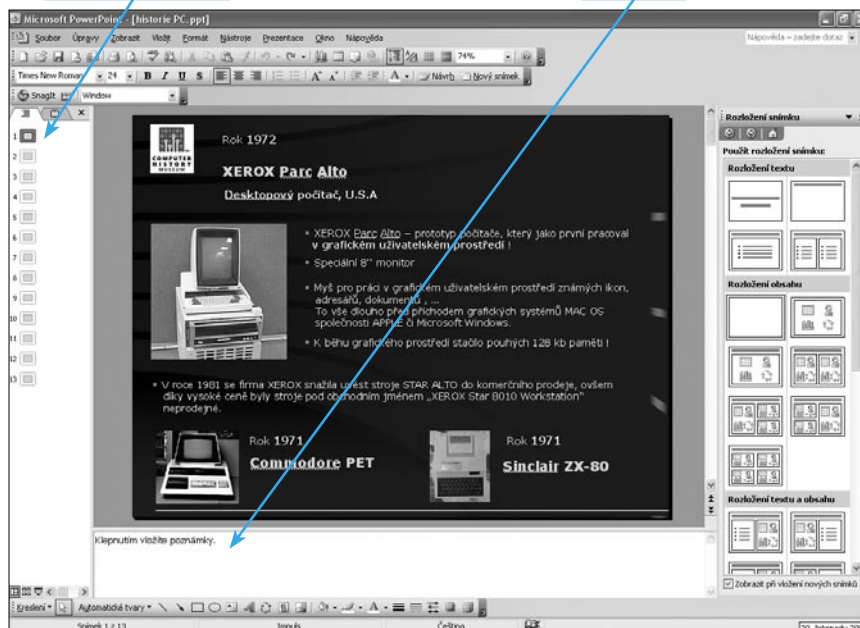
Microsoft PowerPoint - [historie PC.ppt]

Soubor Úpravy Zobrazit Vložit Formát Nástroje Prezentace Okno Nápověda

Nápověda – zadejte dotaz

74%

Times New Roman 24 B I U S

Návrh Nový snímek

SnagIt Window

1 2 3 4 5 6 7 8 9 10 11 12 13

COMPUTER HISTORY MUSEUM

Rok 1972

XEROX Parc Alto

Desktopový počítač, U.S.A

• XEROX Parc Alto – prototyp počítače, který jako první pracoval v grafickém uživatelském prostředí !

• Speciální 8" monitor

• Myš pro práci v grafickém uživatelském prostředí známých ikon, adresářů, dokumentů , ...
To vše dlouho před příchodem grafických systémů MAC OS společnosti APPLE či Microsoft Windows.

• K běhu grafického prostředí stačilo pouhých 128 kb paměti !

• V roce 1981 se firma XEROX snažila uvést stroje STAR ALTO do komerčního prodeje, ovšem díky vysoké ceně byly stroje pod obchodním jménem „XEROX Star 8010 Workstation" neprodejné.

Rok 1971

Commodore PET

Rok 1971

Sinclair ZX-80

Klepnutím vložíte poznámky.

Rozložení snímku

Použít rozložení snímku:

Rozložení textu

Rozložení obsahu

Rozložení textu a obsahu

Zobrazit při vložení nových snímků

Kreslení Automatické tvary

Snímek 1 z 13 Impuls Čeština